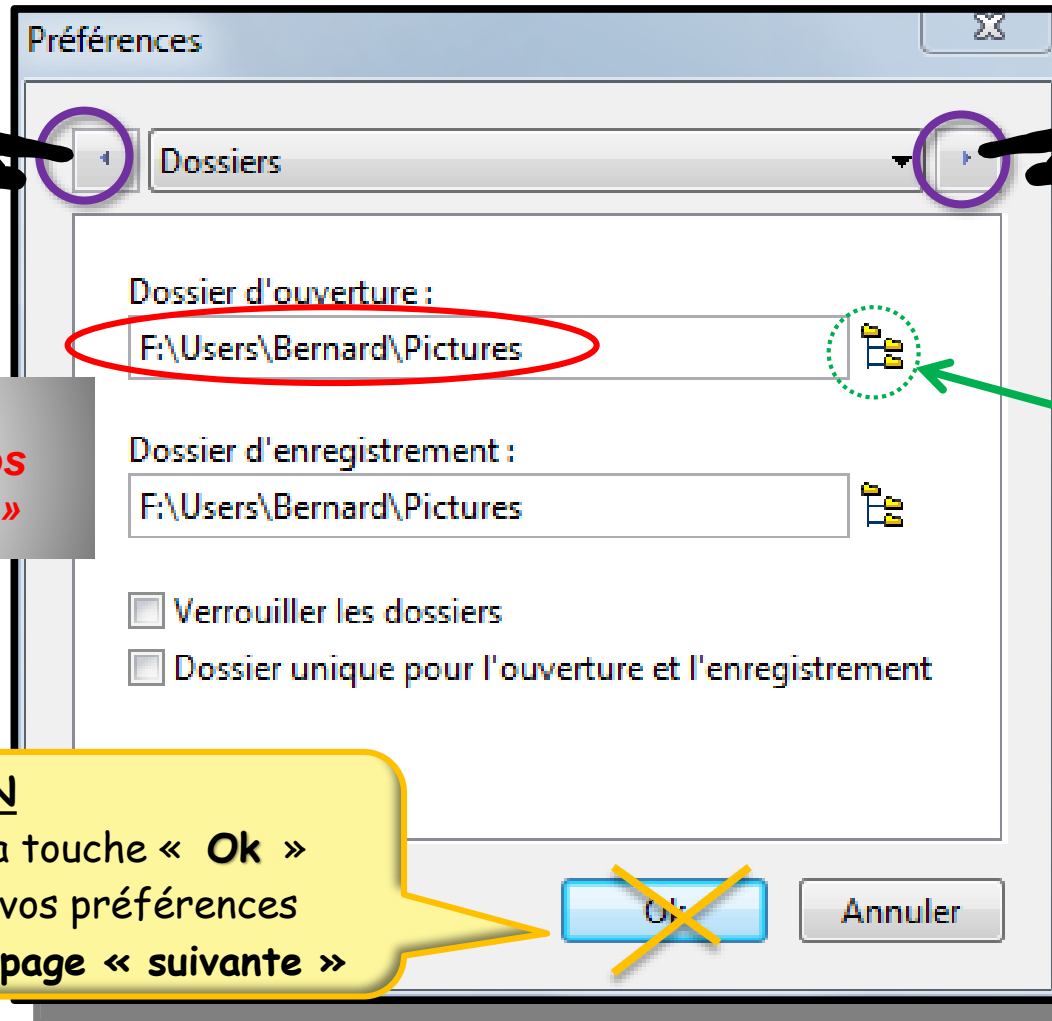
Préférences

Dossiers

Dossier d'ouverture :

F:\Users\Bernard\Pictures

Dossier d'enregistrement :

F:\Users\Bernard\Pictures

Verrouiller les dossiers

Dossier unique pour l'ouverture et l'enregistrement

os
»

N
a touche « **Ok** »
vos préférences
**page « suivante »**

Ok

Annuler